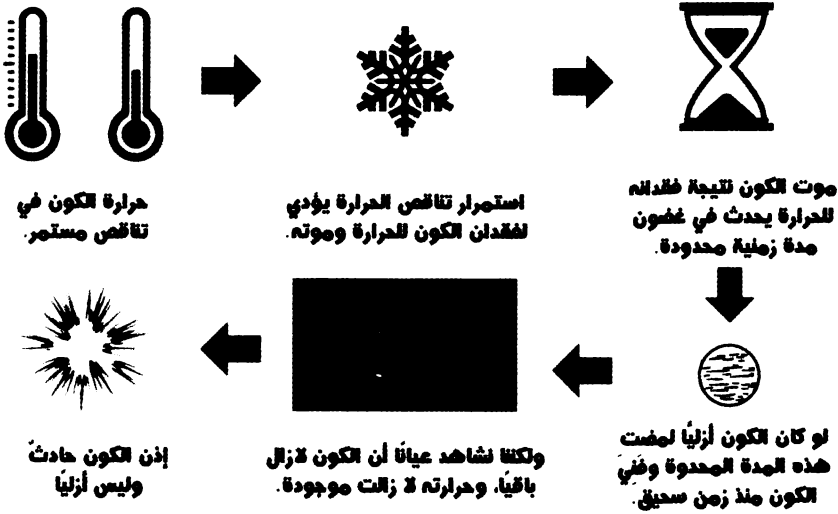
حرارة الكون في تناقص مستمر.

استمرار تناقص الحرارة يؤدي لفقدان الكون للحرارة وموته.

موت الكون نتيجة فقدانه للحرارة يحدث في غضون مدة زمنية محدودة.

لو كان الكون أزليًا لمضت هذه المدة المحدودة وفنيَ الكون منذ زمن سحيق.

ولكننا نشاهد عيانًا أن الكون لازال باقيًا، وحرارته لا زالت موجودة.

إذن الكون حادثٌ وليس أزليًا